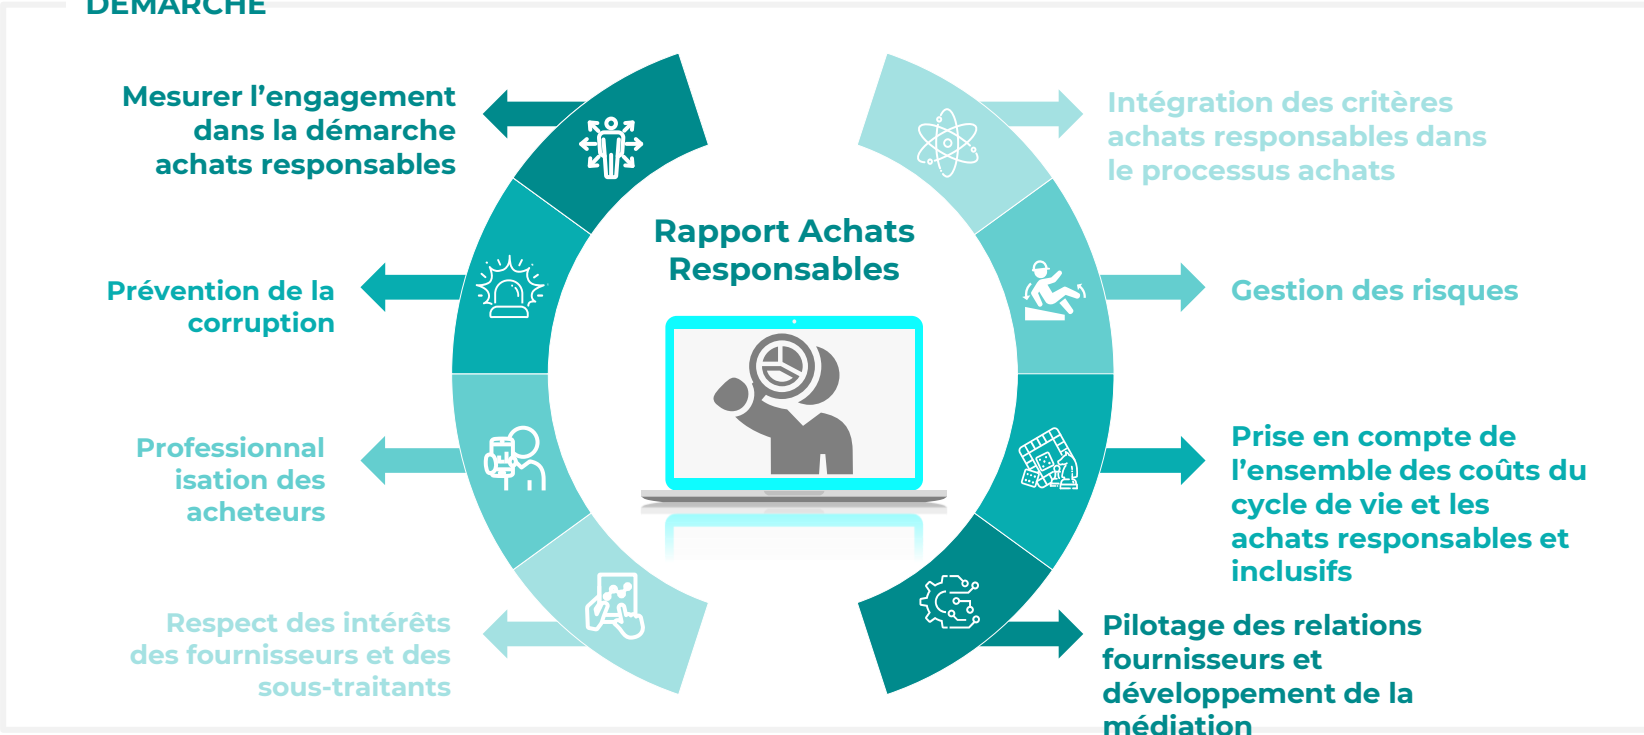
DÉMARCHE

Mesurer l'engagement dans la démarche achats responsables

Prévention de la corruption

Professionnal isation des acheteurs

Respect des intérêts des fournisseurs et des sous-traitants

Rapport Achats Responsables

Intégration des critères achats responsables dans le processus achats

Gestion des risques

Prise en compte de l'ensemble des coûts du cycle de vie et les achats responsables et inclusifs

Pilotage des relations fournisseurs et développement de la médiation